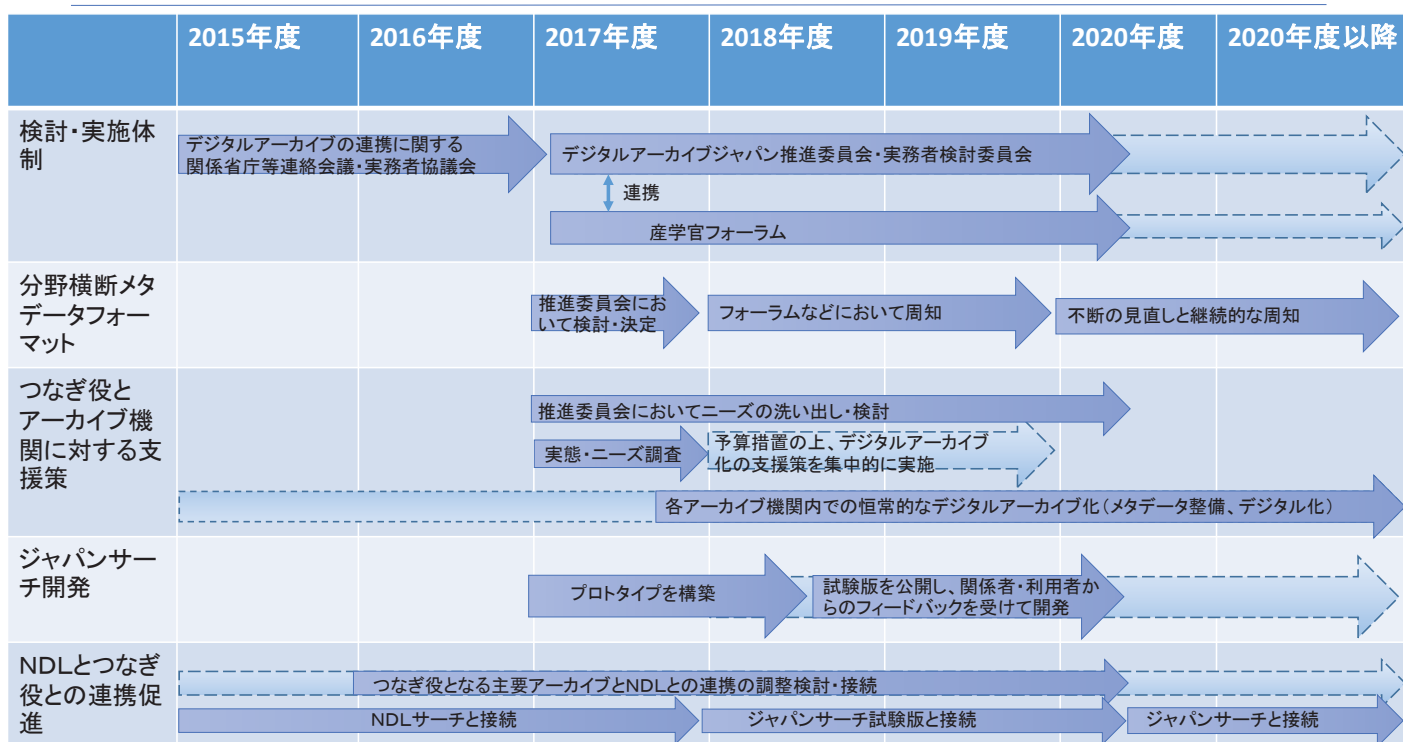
| | 2015年度 | 2016年度 | 2017年度 | 2018年度 | 2019年度 | 2020年度 | 2020年度以降 |
|---|---|---|---|---|---|---|---|
| 検討・実施体制 | デジタルアーカイブの連携に関する関係省庁等連絡会議・実務者協議会 | | デジタルアーカイブジャパン推進委員会・実務者検討委員会 連携 産学官フォーラム | | | | |
| 分野横断メタデータフォーマット | | | 推進委員会において検討・決定 | フォーラムなどにおいて周知 | | 不断の見直しと継続的な周知 | |
| つなぎ役とアーカイブ機関に対する支援策 | | | 推進委員会においてニーズの洗い出し・検討 実態・ニーズ調査 | 予算措置の上、デジタルアーカイブ化の支援策を集中的に実施 | | | |
| | 各アーカイブ機関内での恒常的なデジタルアーカイブ化（メタデータ整備、デジタル化） | | | | | | |
| ジャパンサーチ開発 | | | プロトタイプを構築 | 試験版を公開し、関係者・利用者からのフィードバックを受けて開発 | | | |
| NDLとつなぎ役との連携促進 | つなぎ役となる主要アーカイブとNDLとの連携の調整検討・接続 | | | | | | |
| | NDLサーチと接続 | | | ジャパンサーチ試験版と接続 | | ジャパンサーチと接続 | |